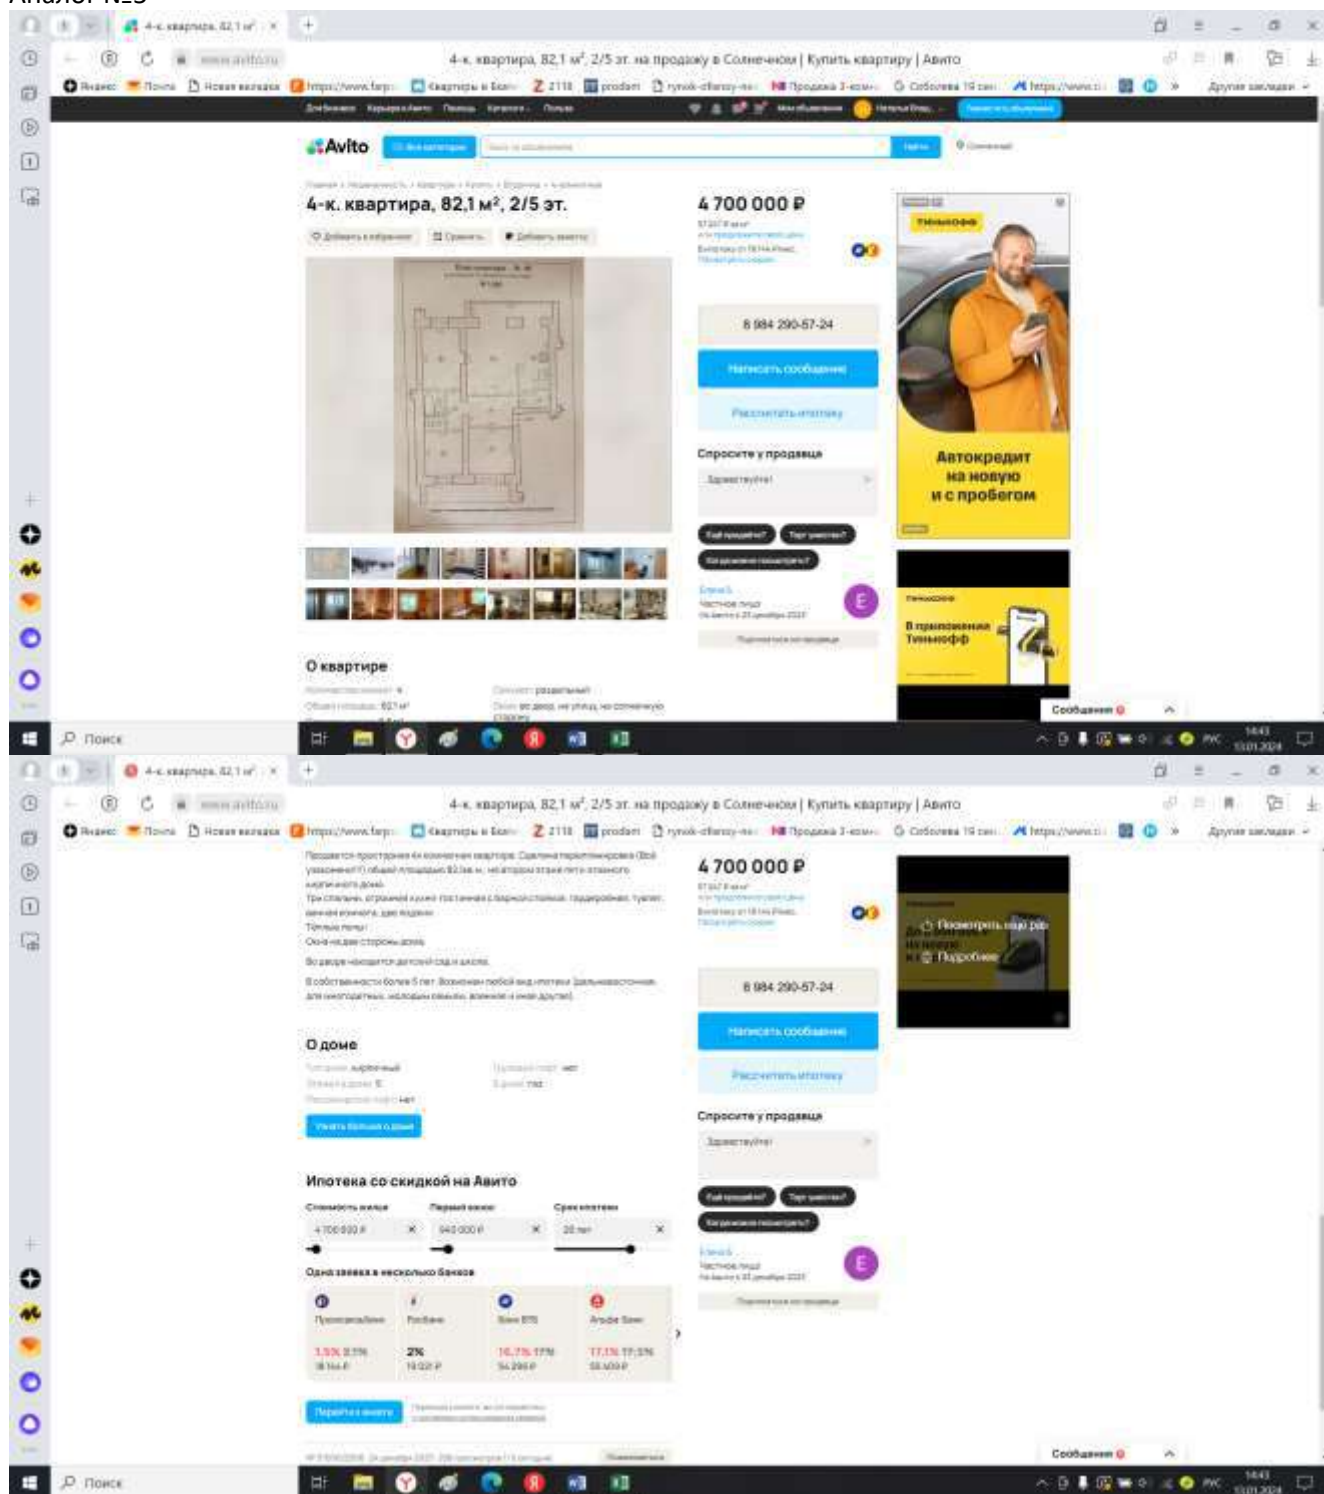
Аналог №13

4-к. квартира, 82,1 м²

4-к. квартира, 82,1 м², 2/5 эт. на продажу в Солнечном | Купить квартиру | Авито

Avito

4-к. квартира, 82,1 м², 2/5 эт.

4 700 000 ₽

8 984 290-57-24

Написать сообщение

Рассчитать ипотеку

Спросите у продавца

Здравствуйте!

Автокредит на новую и с пробегом

Тинькофф

В приложении Тинькофф

О квартире

Сообщения

Поиск

4-к. квартира, 82,1 м²

4-к. квартира, 82,1 м², 2/5 эт. на продажу в Солнечном | Купить квартиру | Авито

4 700 000 ₽

8 984 290-57-24

Написать сообщение

Рассчитать ипотеку

Спросите у продавца

Здравствуйте!

Посмотреть ещё раз

Подробнее

О доме

Тип дома: кирпичный

Ипотека со скидкой на Авито

Стоимость жилья

Первый взнос

Срок ипотеки

Одна заявка в несколько банков

Промсвязьбанк

Росбанк

Банк ВТБ

Альфа-Банк

2%

Перейти к анкете

Сообщения

Поиск